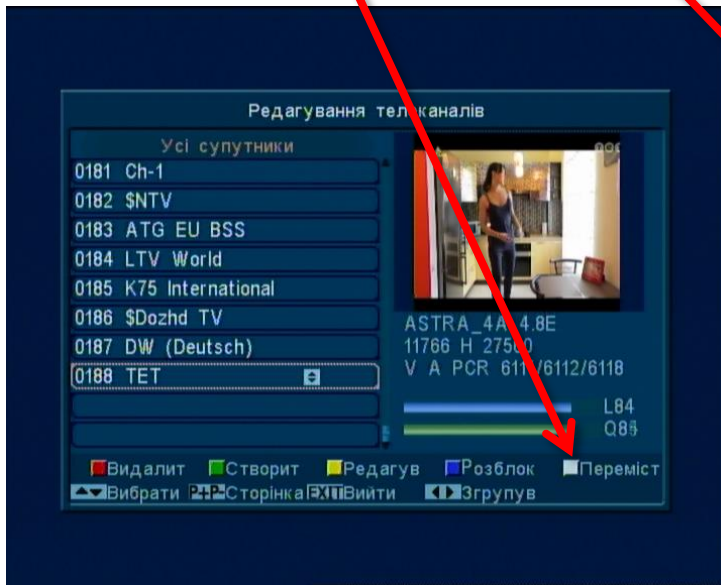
Редагування тел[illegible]каналів

Усі супутники
0181 Ch-1
0182 $NTV
0183 ATG EU BSS
0184 LTV World
0185 K75 International
0186 $Dozhd TV
0187 DW (Deutsch)
0188 TET

ASTRA_4A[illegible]4.8E
11766 H 275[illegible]
V A PCR 61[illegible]/6112/6118
L84
Q85

Видалит Створит Редагув Розблок Переміст
Вибрати P+P- Сторінка EXIT Вийти Згрупув